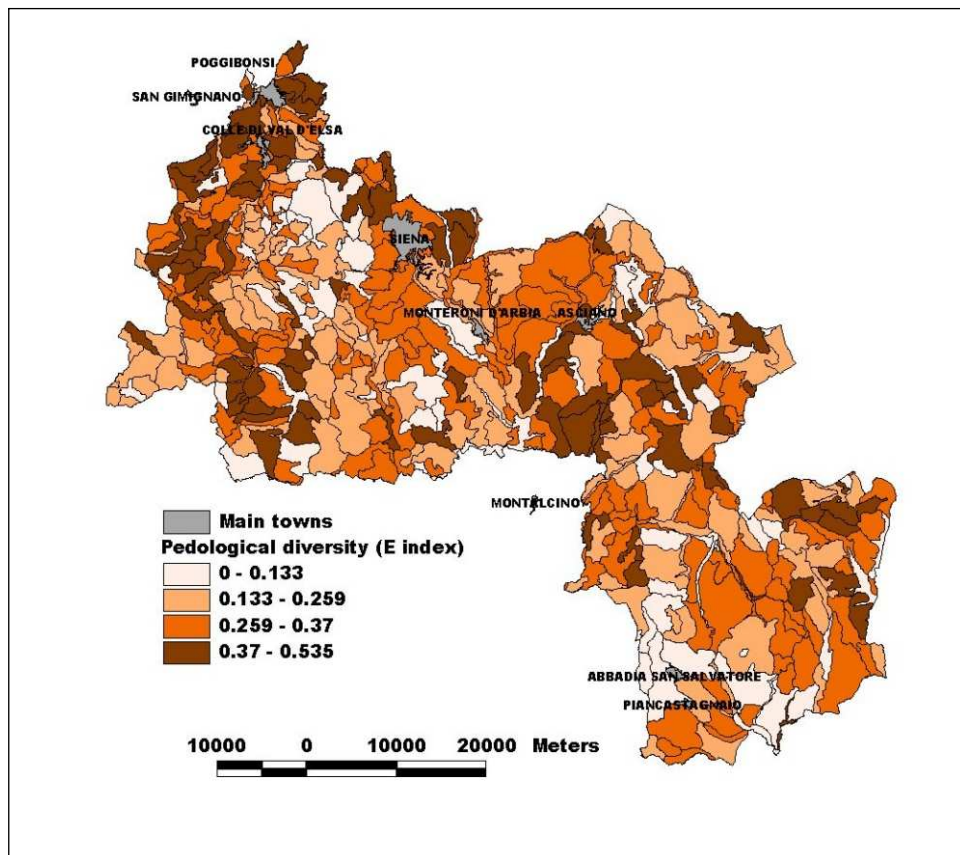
POGGIBONSI
SAN GIMIGNANO
COLLE DI VAL D'ELSA
SIENA
MONTERONI D'ARBIA
ASCIANO
MONTALCINO
ABBADIA SAN SALVATORE
PIANCASTAGNAIO

Main towns
Pedological diversity (E index)
0 - 0.133
0.133 - 0.259
0.259 - 0.37
0.37 - 0.535

10000 0 10000 20000 Meters